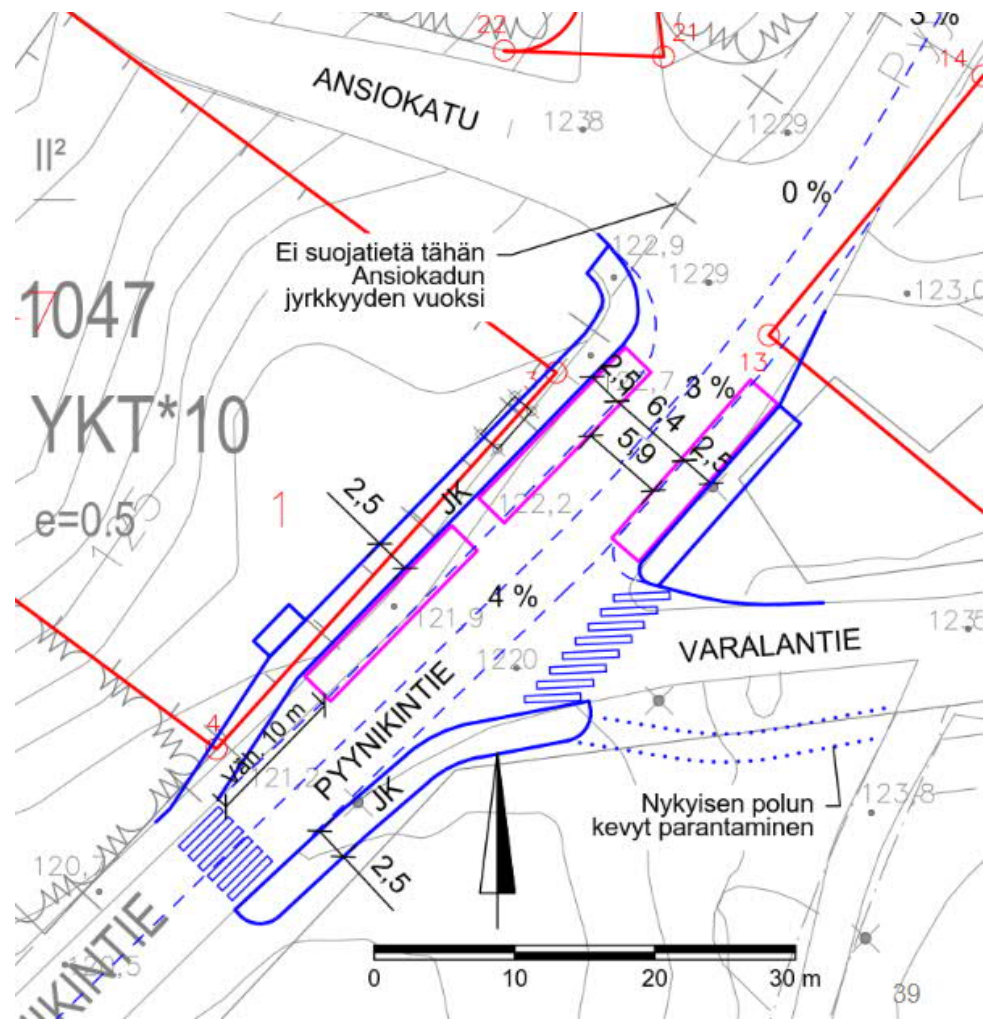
22
21
3 %
14
ANSIOKATU
123,8
122,9
II²
0 %
Ei suojatietä tähän Ansiokadun jyrkkyyden vuoksi
122,9
122,9
123,0
1047
YKT*10
e=0,5
13
122,7
2,5
6,4
3 %
5,9
2,5
1
2,5
JK
122,2
4 %
121,9
123,5
VARALANTIE
122,0
PYYNIKINTIE
4
väh. 10 m
121,2
JK
Nykyisen polun kevyt parantaminen
123,8
120,1
2,5
NIKINTIE
120,5
0
10
20
30 m
39